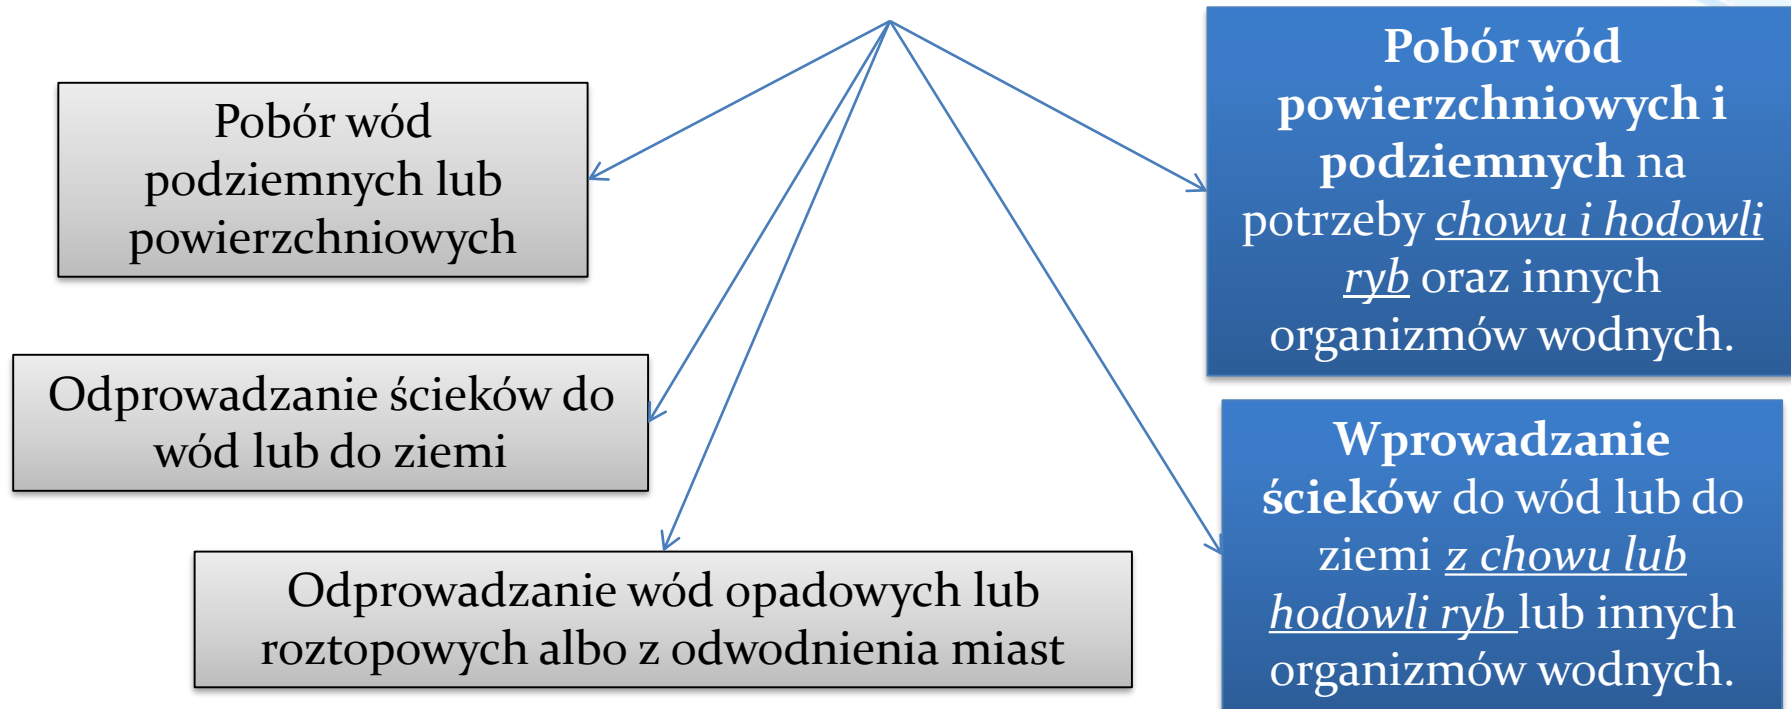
Pobór wód podziemnych lub powierzchniowych

Pobór wód powierzchniowych i podziemnych na potrzeby chowu i hodowli ryb oraz innych organizmów wodnych.

Odprowadzanie ścieków do wód lub do ziemi

Wprowadzanie ścieków do wód lub do ziemi z chowu lub hodowli ryb lub innych organizmów wodnych.

Odprowadzanie wód opadowych lub roztopowych albo z odwodnienia miast